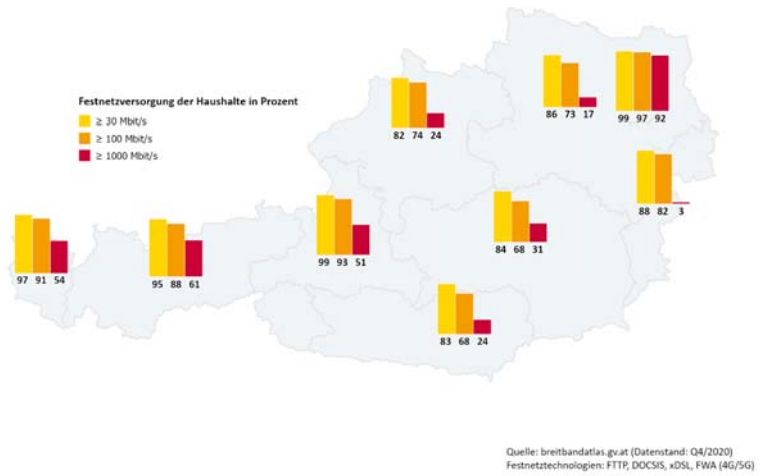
Festnetzversorgung der Haushalte in Prozent
≥ 30 Mbit/s
≥ 100 Mbit/s
≥ 1000 Mbit/s

82 74 24

86 73 17

99 97 92

88 82 3

97 91 54

95 88 61

99 93 51

84 68 31

83 68 24

Quelle: breitbandatlas.gv.at (Datenstand: Q4/2020)
Festnetztechnologien: FTTP, DOCSIS, xDSL, FWA (4G/5G)